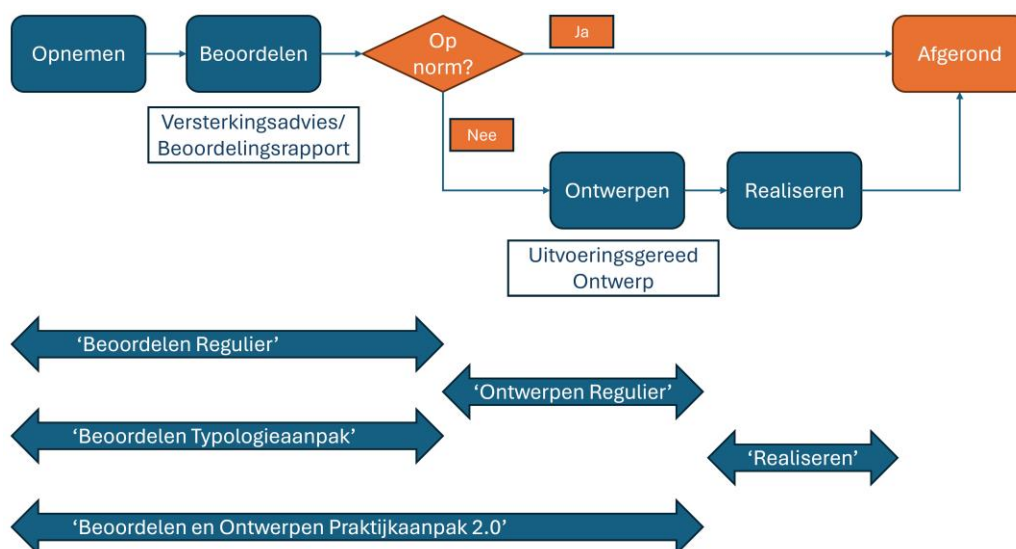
Opnemen

Beoordelen

Op norm?

Ja

Afgerond

Versterkingsadvies/ Beoordelingsrapport

Nee

Ontwerpen

Realiseren

Uitvoeringsgereed Ontwerp

‘Beoordelen Regulier’

‘Ontwerpen Regulier’

‘Beoordelen Typologieaanpak’

‘Realiseren’

‘Beoordelen en Ontwerpen Praktijkaanpak 2.0’